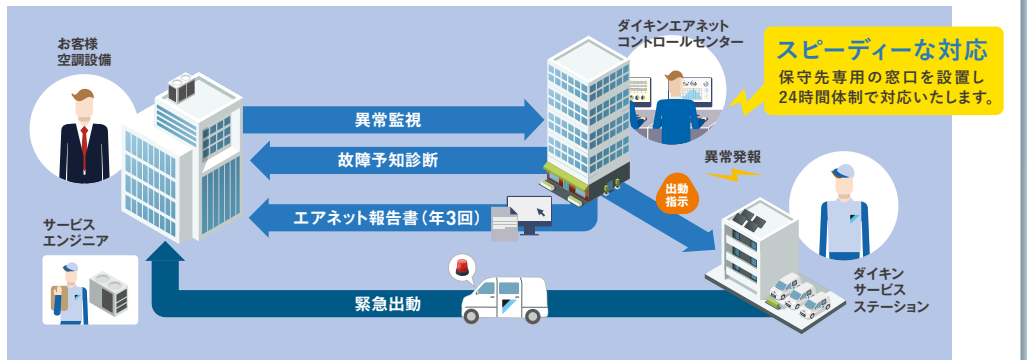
お客様
空調設備

ダイキンエアネット
コントロールセンター

スピーディーな対応
保守先専用の窓口を設置し
24時間体制で対応いたします。

異常監視

故障予知診断

異常発報

出動
指示

エアネット報告書（年3回）

サービス
エンジニア

緊急出動

ダイキン
サービス
ステーション